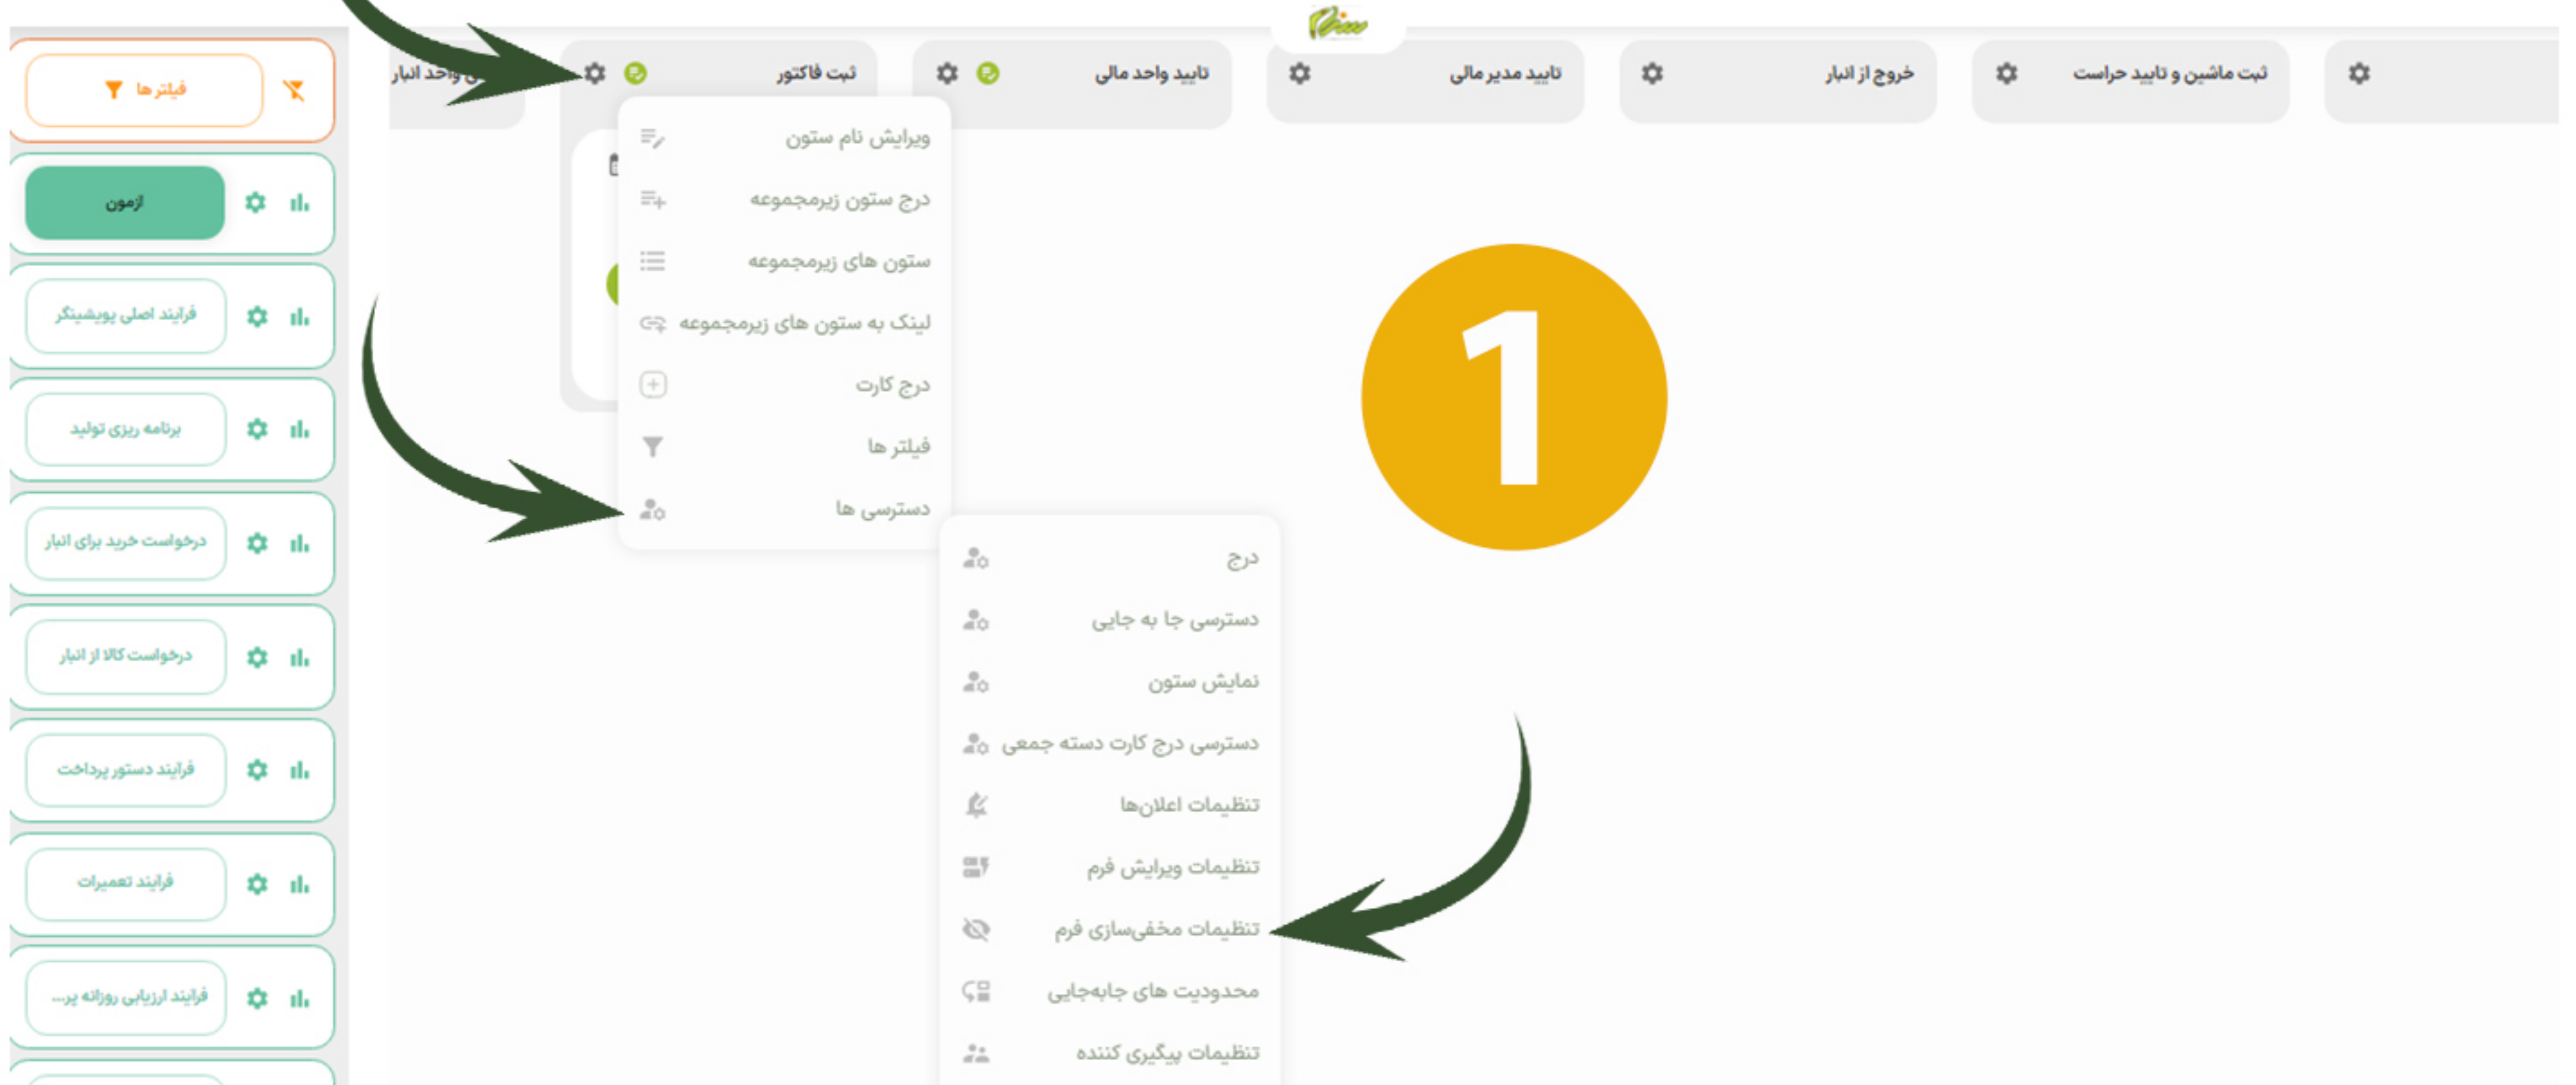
ثبت ماشین و تایید حراست
خروج از انبار
تایید مدیر مالی
تایید واحد مالی
ثبت فاکتور
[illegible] واحد انبار

فیلتر ها

ویرایش نام ستون
درج ستون زیرمجموعه
ستون های زیرمجموعه
لینک به ستون های زیرمجموعه
درج کارت
فیلتر ها
دسترسی ها

درج
دسترسی جا به جایی
نمایش ستون
دسترسی درج کارت دسته جمعی
تنظیمات اعلان‌ها
تنظیمات ویرایش فرم
تنظیمات مخفی‌سازی فرم
محدودیت های جابه‌جایی
تنظیمات پیگیری کننده

1

آزمون
فرایند اصلی پویشینگر
برنامه ریزی تولید
درخواست خرید برای انبار
درخواست کالا از انبار
فرایند دستور پرداخت
فرایند تعمیرات
فرایند ارزیابی روزانه پر...